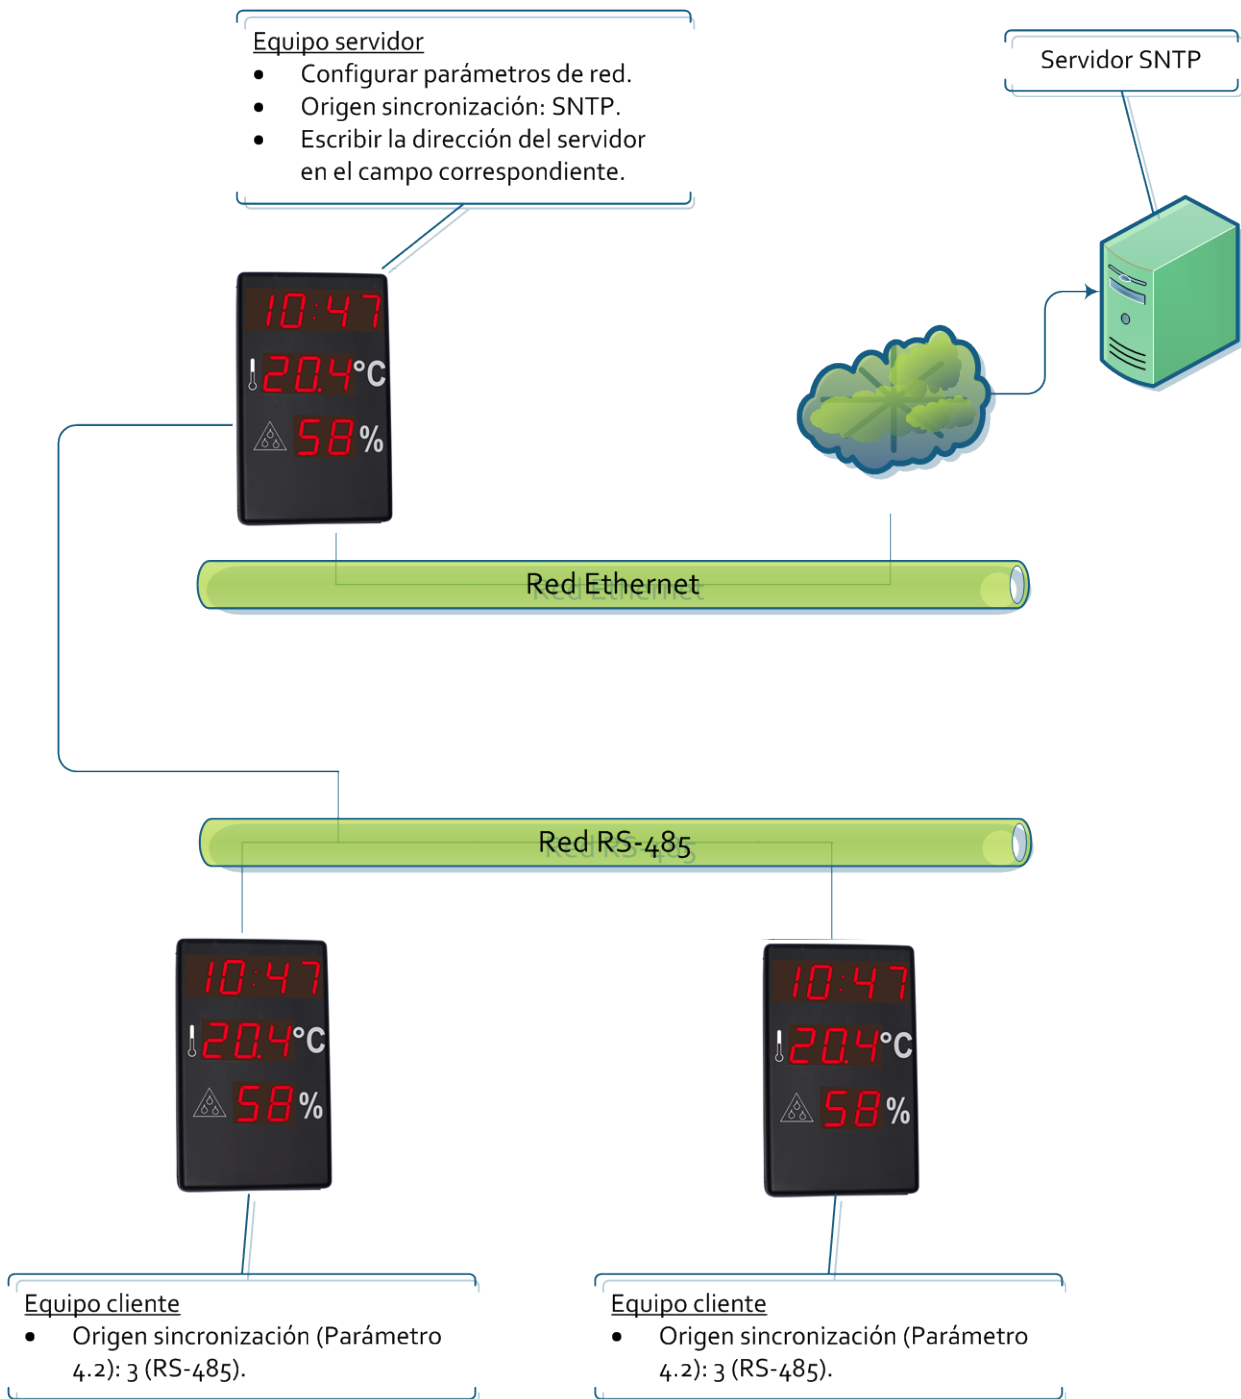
Equipo servidor
- Configurar parámetros de red.
- Origen sincronización: SNTP.
- Escribir la dirección del servidor en el campo correspondiente.

Servidor SNTP

10:47
20.4°C
58%

Red Ethernet

Red RS-485

10:47
20.4°C
58%

10:47
20.4°C
58%

Equipo cliente
- Origen sincronización (Parámetro 4.2): 3 (RS-485).

Equipo cliente
- Origen sincronización (Parámetro 4.2): 3 (RS-485).